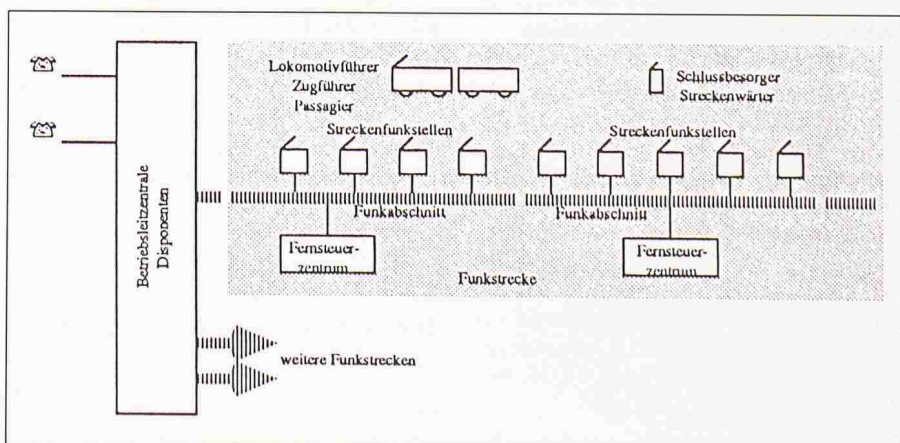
Betriebsleitzentrale Disponenten

Lokomotivführer
Zugführer
Passagier

Schlussbesorger
Streckenwärter

Streckenfunkstellen

Streckenfunkstellen

Funkabschnitt

Funkabschnitt

Fernsteuerzentrum

Fernsteuerzentrum

Funkstrecke

weitere Funkstrecken